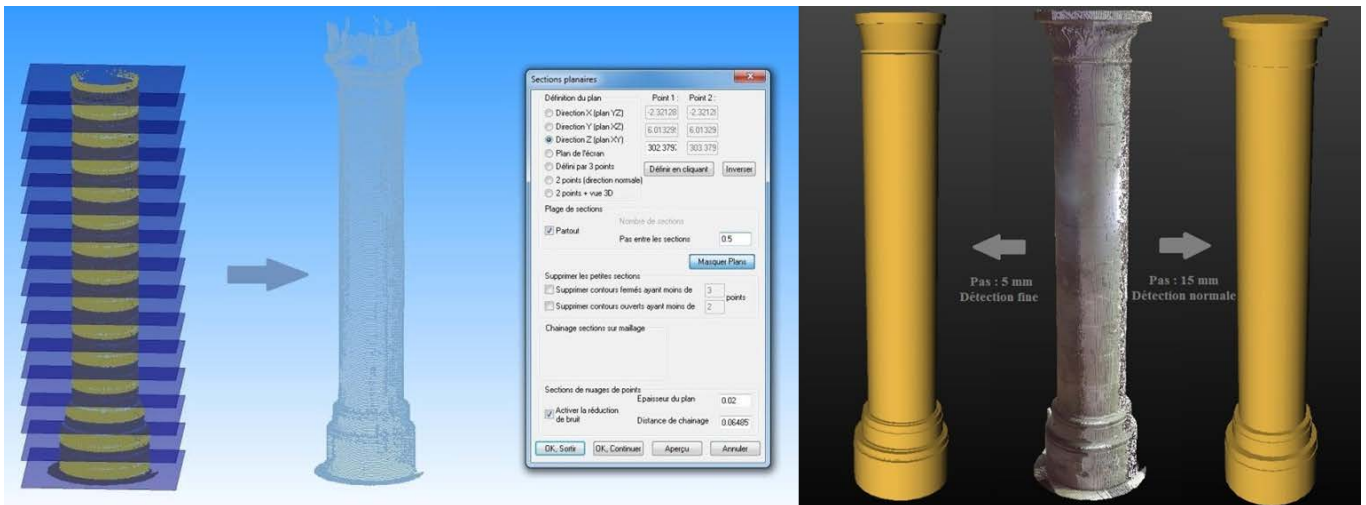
Sections planaires

Définition du plan
Point 1 : Point 2 :
Direction X (plan YZ) -2.32128 -2.32128
Direction Y (plan XZ) 6.01329 6.01329
Direction Z (plan XY) 302.379 303.379
Plan de l'écran
Défini par 3 points
2 points (direction normale)
2 points + vue 3D
Définir en cliquant
Inverser

Plage de sections
Nombre de sections
Partout
Pas entre les sections 0.5
Masquer Plans

Supprimer les petites sections
Supprimer contours fermés ayant moins de 3 points
Supprimer contours ouverts ayant moins de 2

Chainage sections sur maillage

Sections de nuages de points
Epaisseur du plan 0.02
Activer la réduction de bruit
Distance de chainage 0.06485

OK, Sortir
OK, Continuer
Aperçu
Annuler

Pas : 5 mm
Détection fine

Pas : 15 mm
Détection normale